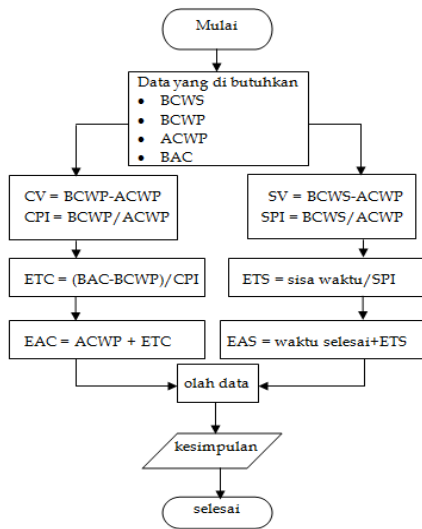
Mulai

Data yang di butuhkan
• BCWS
• BCWP
• ACWP
• BAC

CV = BCWP-ACWP
CPI = BCWP/ACWP

SV = BCWS-ACWP
SPI = BCWS/ACWP

ETC = (BAC-BCWP)/CPI

ETS = sisa waktu/SPI

EAC = ACWP + ETC

EAS = waktu selesai+ETS

olah data

kesimpulan

selesai